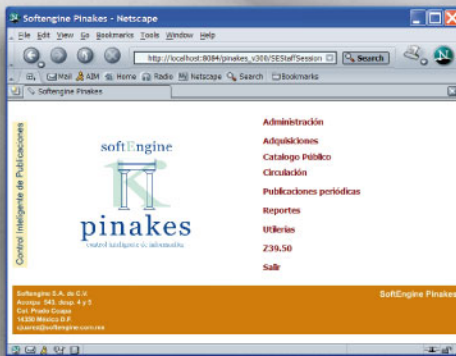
Softengine Pinakes - Netscape

File Edit View Go Bookmarks Tools Window Help

http://localhost:8084/pinakes_v300/SEStaffSession

Search

Mail AIM Home Radio Netscape Search Bookmarks

Softengine Pinakes

Control Inteligente de Publicaciones

softEngine

pinakes

control inteligente de información

Administración

Adquisiciones

Catalogo Público

Circulación

Publicaciones periódicas

Reportes

Utilerías

239.50

Salir

Softengine S.A. de C.V.
Azcapo 543, desp. 4 y 5
Col. Prado Coapa
14350 México D.F.
cjuarez@softengine.com.mx

SoftEngine Pinakes